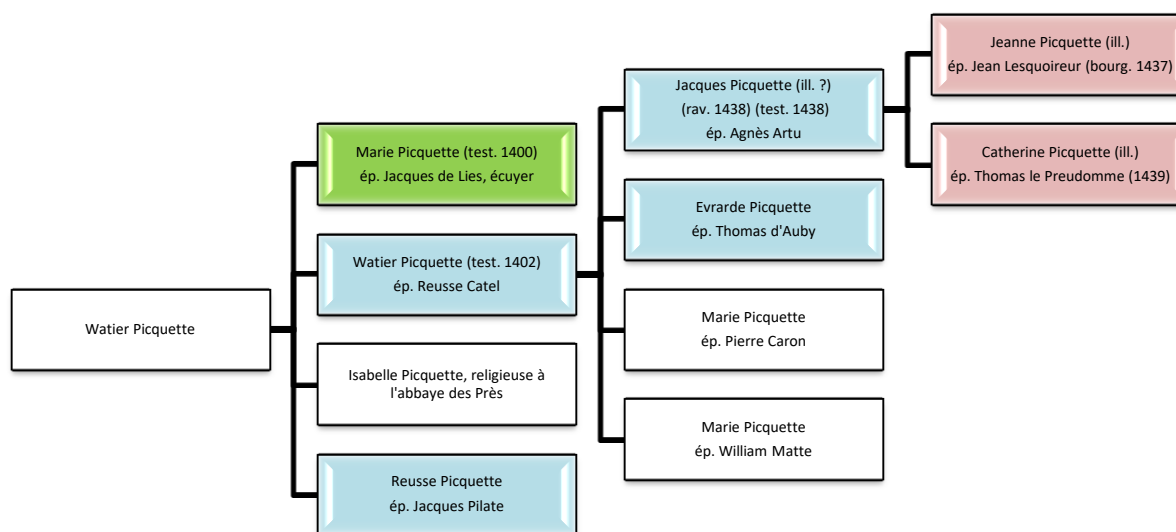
Watier Picquette

Marie Picquette (test. 1400)
ép. Jacques de Lies, écuyer

Watier Picquette (test. 1402)
ép. Reusse Catel

Isabelle Picquette, religieuse à l'abbaye des Près

Reusse Picquette
ép. Jacques Pilate

Jacques Picquette (ill. ?)
(rav. 1438) (test. 1438)
ép. Agnès Artu

Evrarde Picquette
ép. Thomas d'Auby

Marie Picquette
ép. Pierre Caron

Marie Picquette
ép. William Matte

Jeanne Picquette (ill.)
ép. Jean Lesquoireur (bourg. 1437)

Catherine Picquette (ill.)
ép. Thomas le Preudomme (1439)